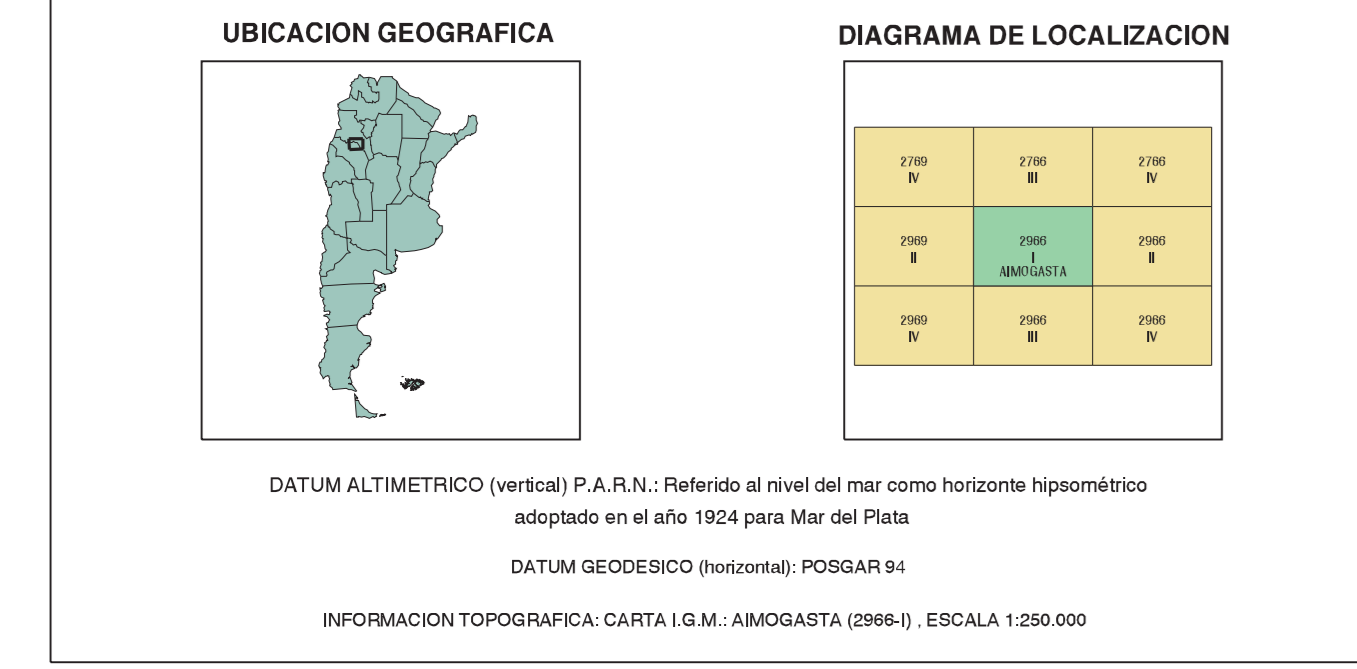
UBICACION GEOGRAFICA

DIAGRAMA DE LOCALIZACION

| 2769 IV | 2766 III | 2766 IV |
|---|---|---|
| 2969 II | 2966 I AIMOGASTA | 2966 II |
| 2969 IV | 2966 III | 2966 IV |

DATUM ALTIMETRICO (vertical) P.A.R.N.: Referido al nivel del mar como horizonte hipsométrico adoptado en el año 1924 para Mar del Plata

DATUM GEODESICO (horizontal): POSGAR 94

INFORMACION TOPOGRAFICA: CARTA I.G.M.: AIMOGASTA (2966-I) , ESCALA 1:250.000